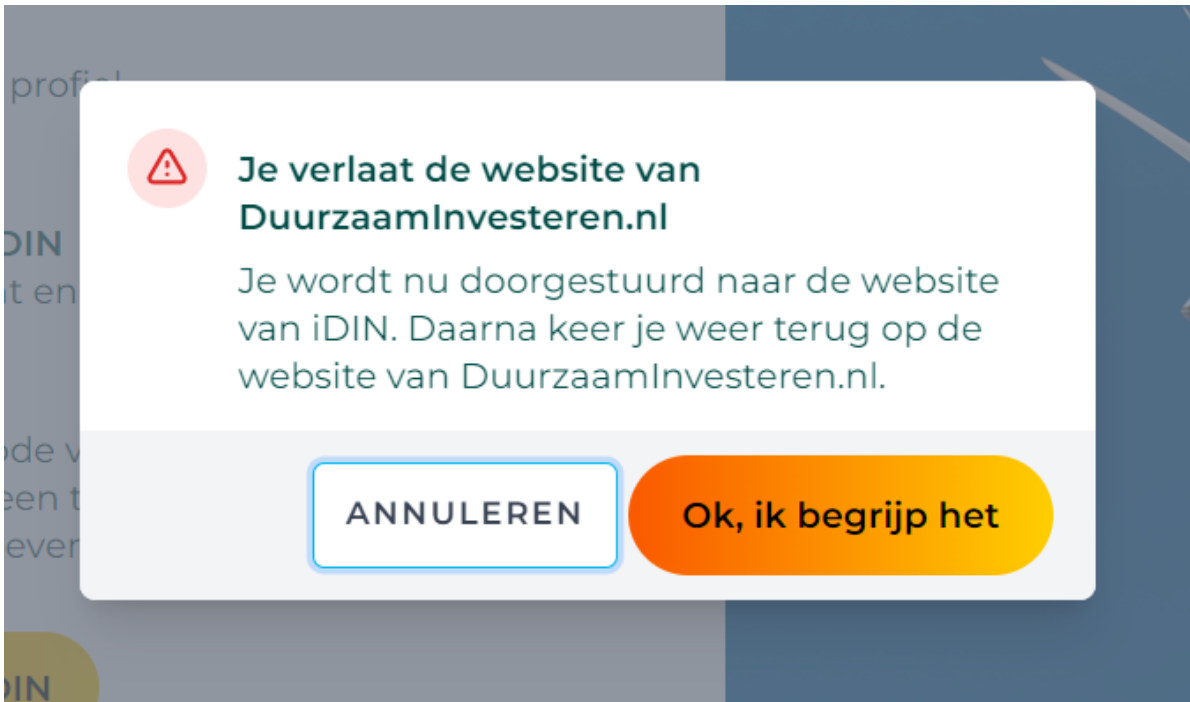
profiel

DIN
t en

ode v
een t
ever

DIN

Je verlaat de website van DuurzaamInvesteren.nl

Je wordt nu doorgestuurd naar de website van iDIN. Daarna keer je weer terug op de website van DuurzaamInvesteren.nl.

ANNULEREN

Ok, ik begrijp het